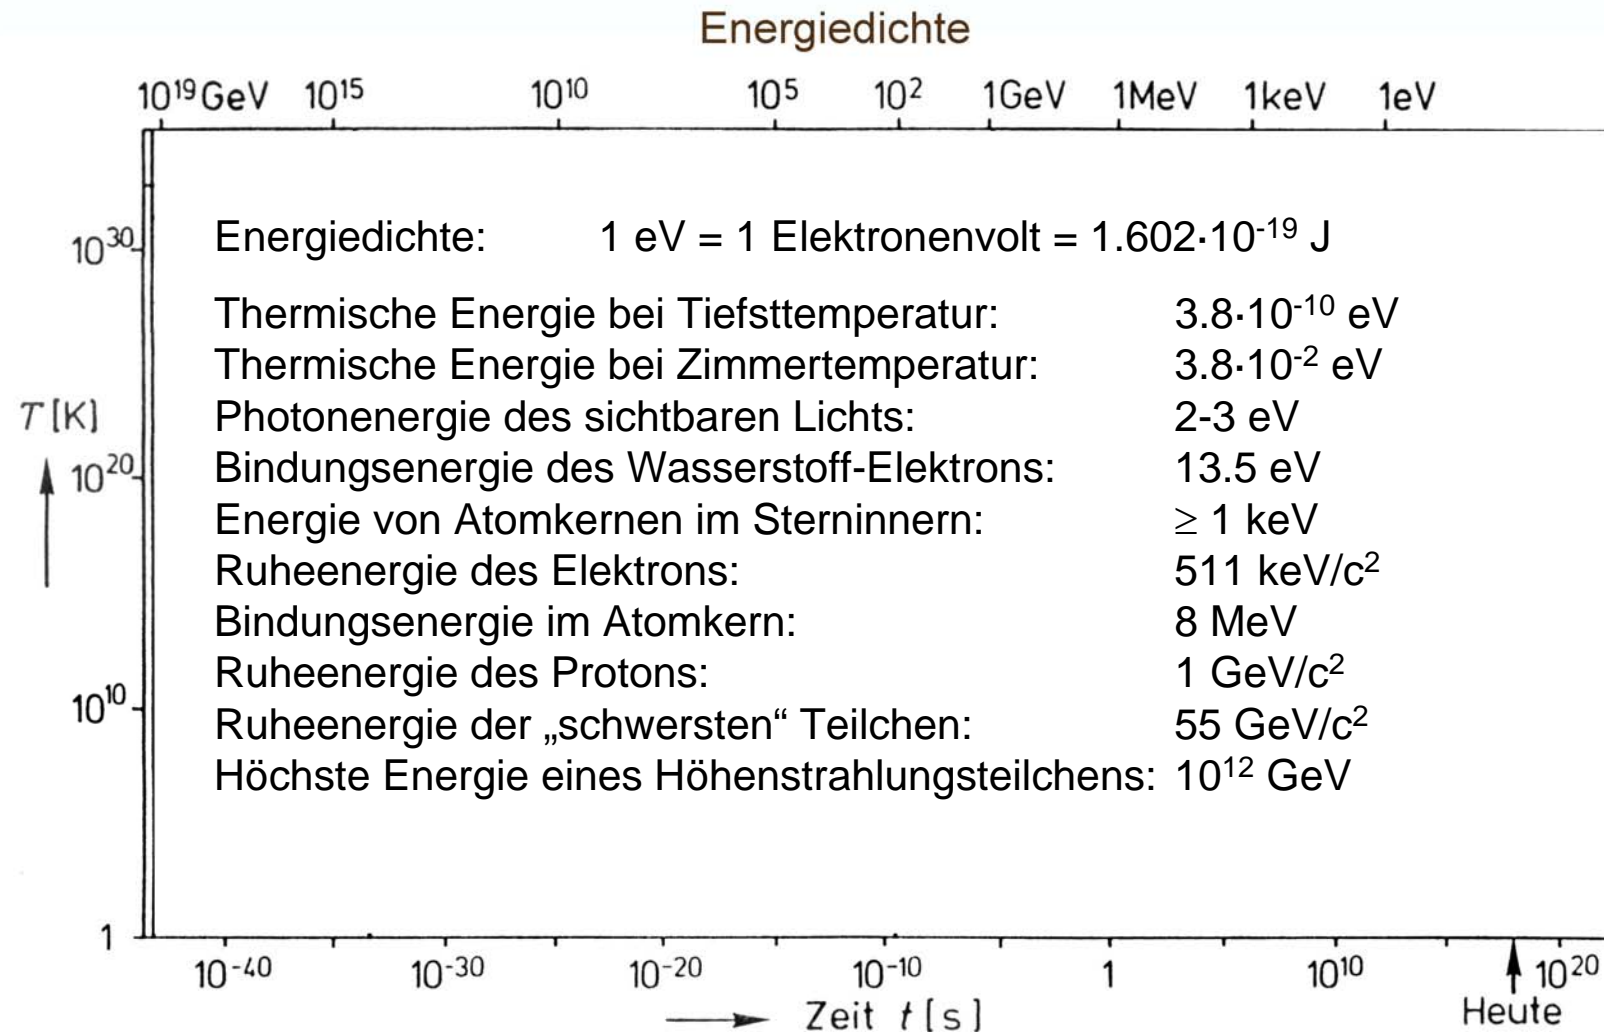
Energiedichte

$10^{19}$GeV $10^{15}$ $10^{10}$ $10^{5}$ $10^{2}$ 1GeV 1MeV 1keV 1eV

Energiedichte: 1 eV = 1 Elektronenvolt = $1.602 \cdot 10^{-19}$ J

| | |
|---|---|
| Thermische Energie bei Tiefsttemperatur: | $3.8 \cdot 10^{-10}$ eV |
| Thermische Energie bei Zimmertemperatur: | $3.8 \cdot 10^{-2}$ eV |
| Photonenergie des sichtbaren Lichts: | 2-3 eV |
| Bindungsenergie des Wasserstoff-Elektrons: | 13.5 eV |
| Energie von Atomkernen im Sterninnern: | $\geq$ 1 keV |
| Ruheenergie des Elektrons: | 511 keV/$c^2$ |
| Bindungsenergie im Atomkern: | 8 MeV |
| Ruheenergie des Protons: | 1 GeV/$c^2$ |
| Ruheenergie der „schwersten“ Teilchen: | 55 GeV/$c^2$ |
| Höchste Energie eines Höhenstrahlungsteilchens: | $10^{12}$ GeV |

$T$ [K]

$10^{30}$ $10^{20}$ $10^{10}$ 1

$10^{-40}$ $10^{-30}$ $10^{-20}$ $10^{-10}$ 1 $10^{10}$ $10^{20}$

Zeit $t$ [s]

Heute